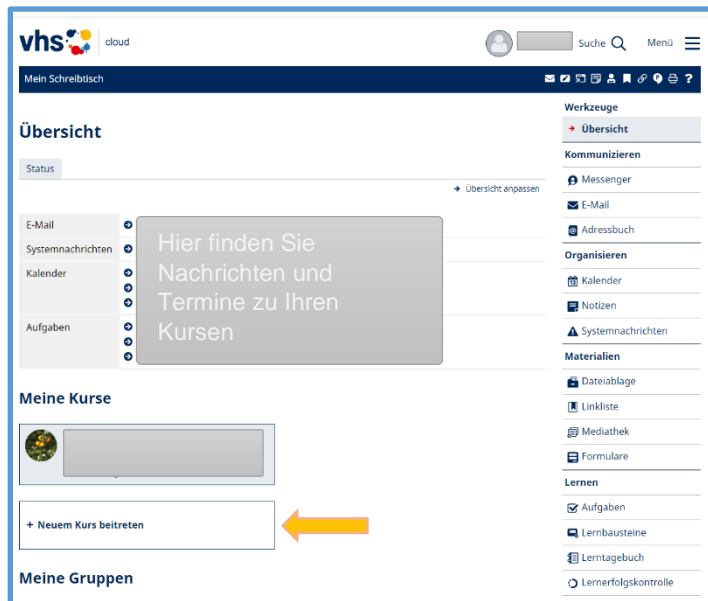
vhs cloud

Suche Menü

Mein Schreibtisch

Übersicht

Status

Übersicht anpassen

E-Mail

Systemnachrichten

Kalender

Aufgaben

Hier finden Sie Nachrichten und Termine zu Ihren Kursen

Meine Kurse

+ Neuem Kurs beitreten

Meine Gruppen

Werkzeuge

Übersicht

Kommunizieren

Messenger

E-Mail

Adressbuch

Organisieren

Kalender

Notizen

Systemnachrichten

Materialien

Dateiablage

Linkliste

Mediathek

Formulare

Lernen

Aufgaben

Lernbausteine

Lerntagebuch

Lernerfolgskontrolle